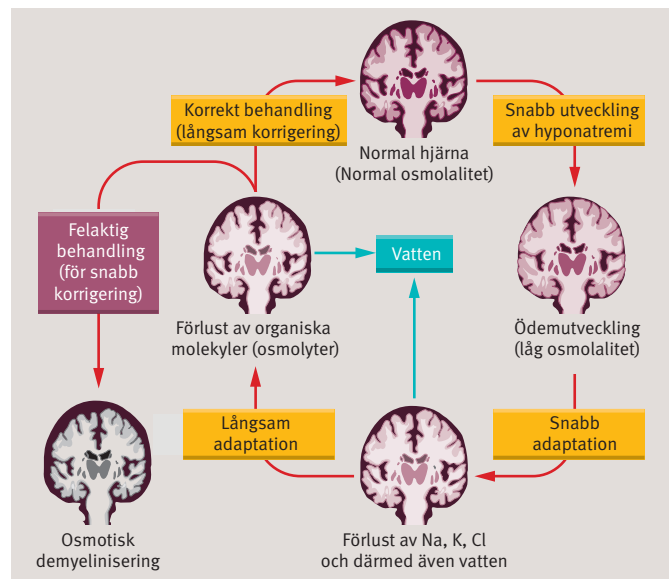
Normal hjärna
(Normal osmolalitet)

Korrekt behandling
(långsam korrigering)

Snabb utveckling
av hyponatremi

Felaktig
behandling
(för snabb
korrigering)

Vatten

Förlust av organiska
molekyler (osmolyter)

Ödemutveckling
(låg osmolalitet)

Långsam
adaptation

Snabb
adaptation

Osmotisk
demyelinisering

Förlust av Na, K, Cl
och därmed även vatten